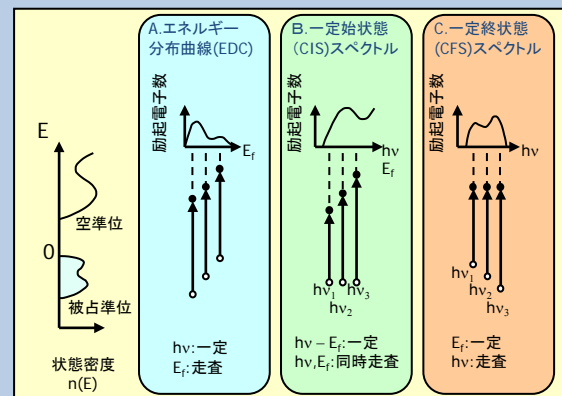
E

0

空準位

被占準位

状態密度
n(E)

A.エネルギー
分布曲線(EDC)

励起電子数

$E_f$

hν:一定
$E_f$:走査

B.一定始状態
(CIS)スペクトル

励起電子数

hν
$E_f$

$h\nu_1$ $h\nu_3$
$h\nu_2$

hν – $E_f$:一定
hν,$E_f$:同時走査

C.一定終状態
(CFS)スペクトル

励起電子数

hν

$h\nu_1$
$h\nu_2$
$h\nu_3$

$E_f$:一定
hν:走査